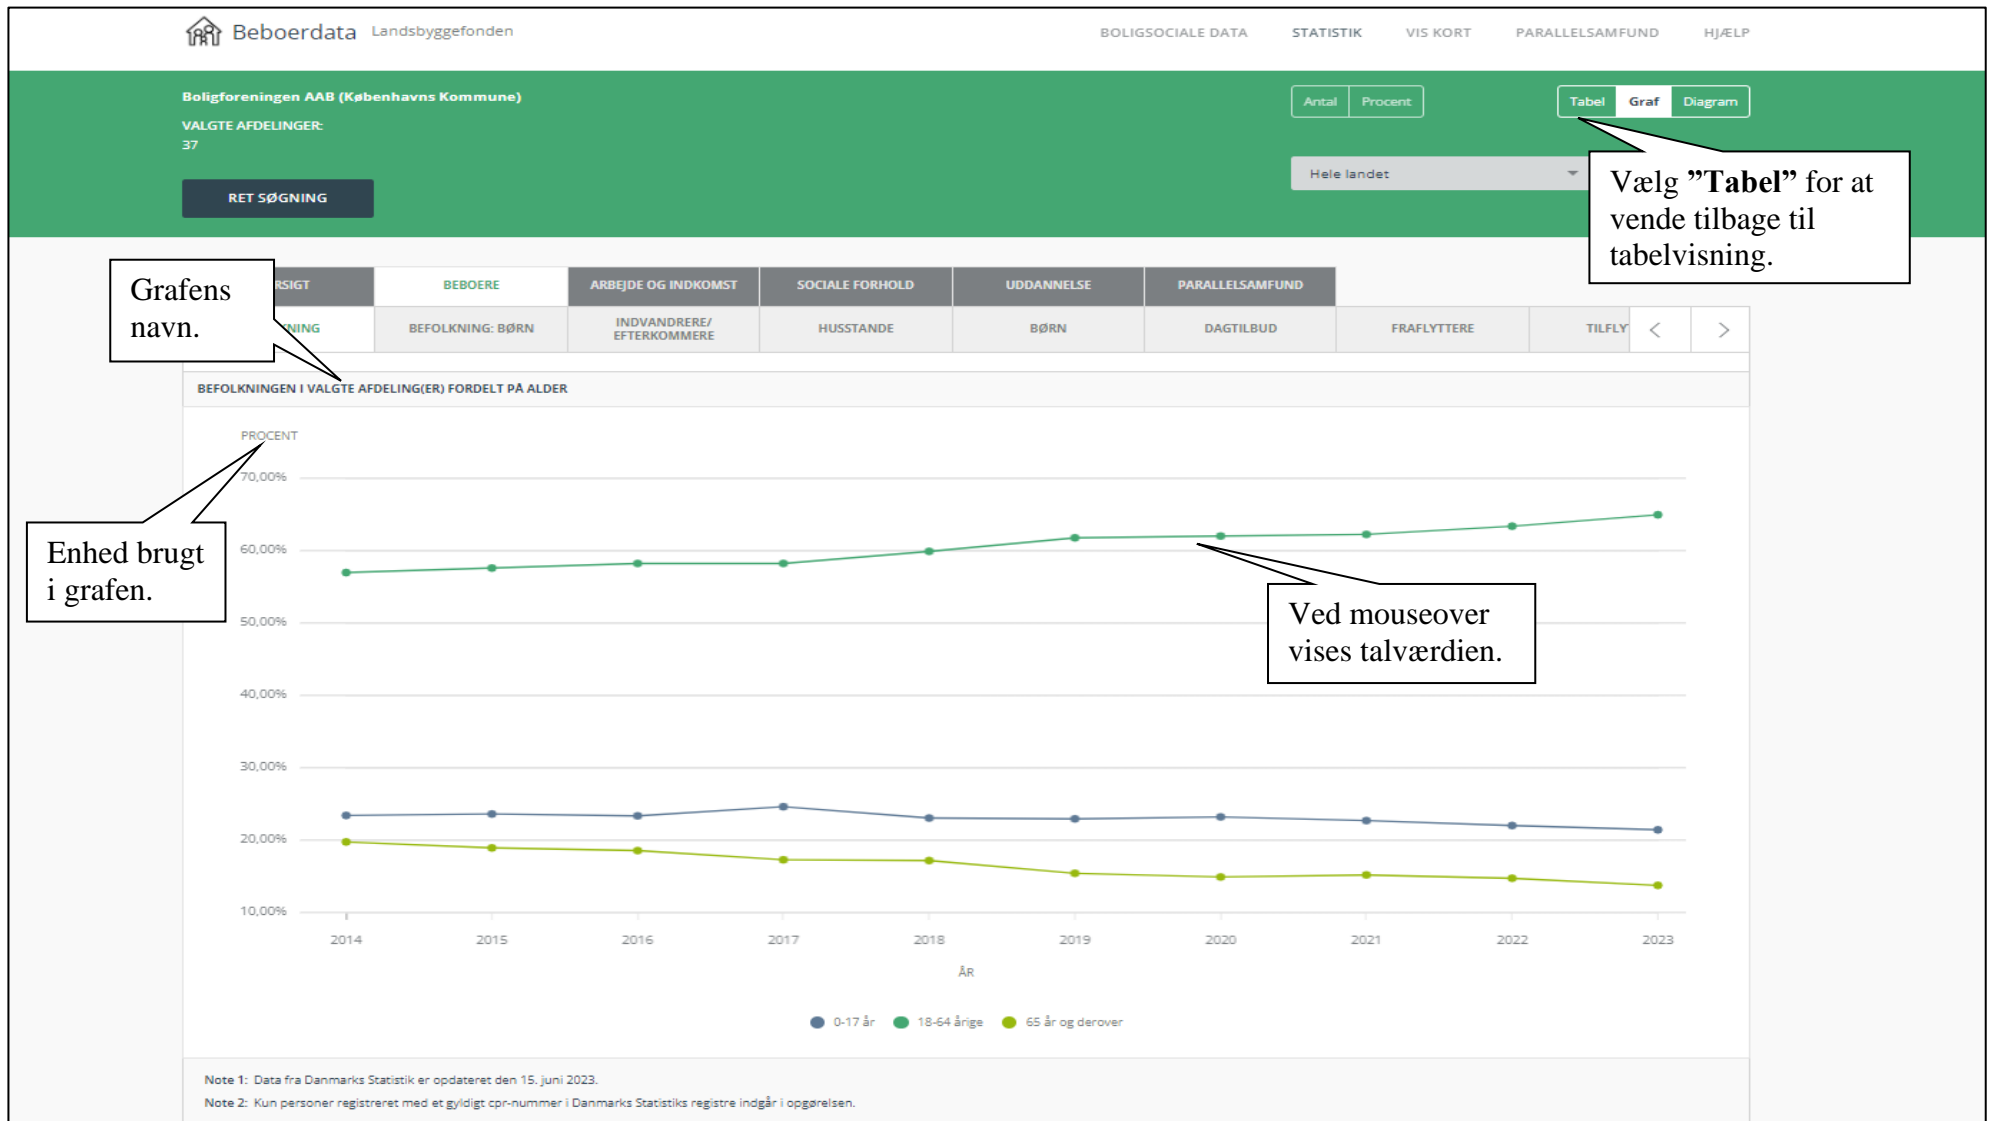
Beboerdata Landsbyggefonden

BOLIGSOCIALE DATA STATISTIK VIS KORT PARALLELSAMFUND HJÆLP

Boligforeningen AAB (Københavns Kommune)

VALGTE AFDELINGER:
37

RET SØGNING

Antal Procent

Tabel Graf Diagram

Hele landet

Vælg **"Tabel"** for at vende tilbage til tabelvisning.

Grafens navn.

RSIGT BEBOERE ARBEJDE OG INDKOMST SOCIALE FORHOLD UDDANNELSE PARALLELSAMFUND

NING BEFOLKNING: BØRN INDVANDRERE/ EFTERKOMMERE HUSSTANDE BØRN DAGTILBUD FRAFLYTTERE TILFLY

BEFOLKNINGEN I VALGTE AFDELING(ER) FORDELT PÅ ALDER

PROCENT

70,00%

Enhed brugt i grafen.

60,00%

50,00%

40,00%

30,00%

20,00%

10,00%

Ved mouseover vises talværdien.

2014 2015 2016 2017 2018 2019 2020 2021 2022 2023

ÅR

0-17 år 18-64 årige 65 år og derover

Note 1: Data fra Danmarks Statistik er opdateret den 15. juni 2023.

Note 2: Kun personer registreret med et gyldigt cpr-nummer i Danmarks Statistiks registre indgår i opgørelsen.